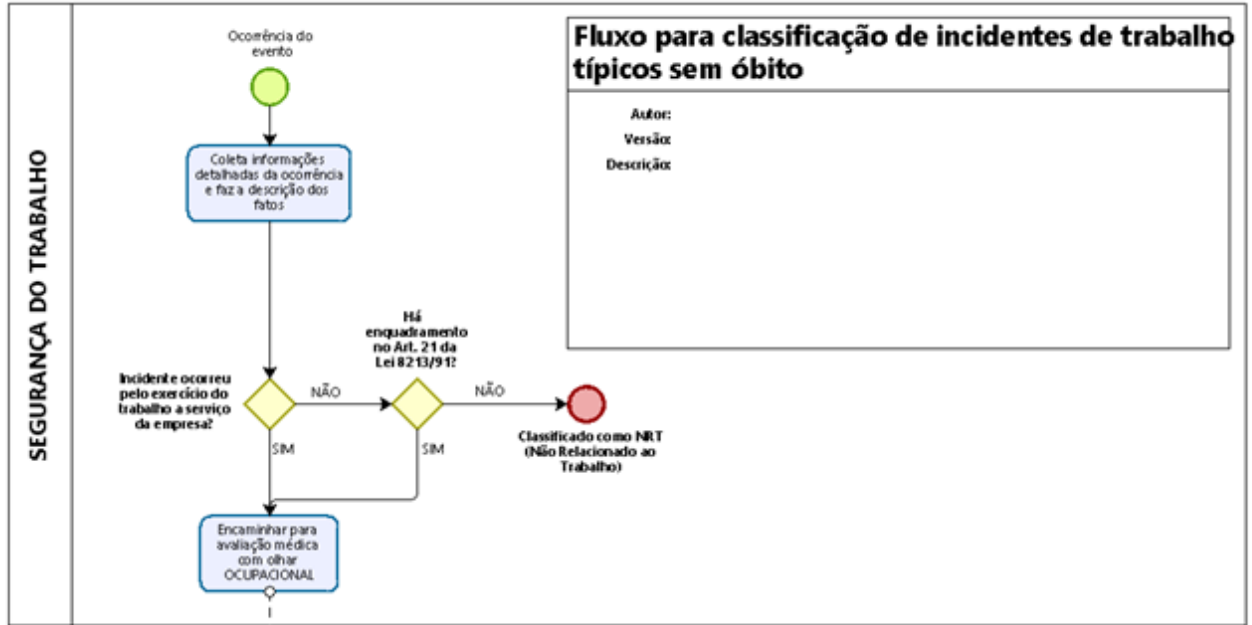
SEGURANÇA DO TRABALHO

Ocorrência do evento

Coleta informações detalhadas da ocorrência e faz a descrição dos fatos

Incidente ocorreu pelo exercício do trabalho a serviço da empresa?

NÃO

Há enquadramento no Art. 21 da Lei 8213/91?

NÃO

Classificado como NRT (Não Relacionado ao Trabalho)

SIM

SIM

Encaminhar para avaliação médica com olhar OCUPACIONAL

Fluxo para classificação de incidentes de trabalho típicos sem óbito

Autor:
Versão:
Descrição: